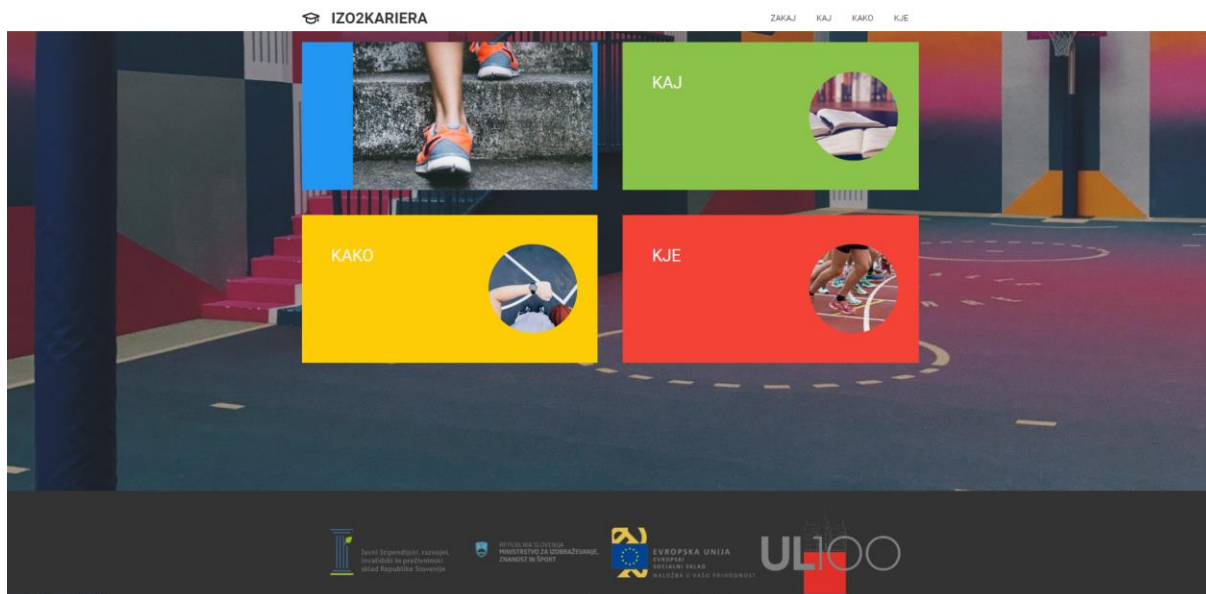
IZO2KARIERA

ZAKAJ KAJ KAKO KJE

KAJ

KAKO

KJE

Javni štipendijski, razvojni, invalidski in preživninski sklad Republike Slovenije

REPUBLIKA SLOVENIJA MINISTRSTVO ZA IZOBRAŽEVANJE, ZNANOST IN ŠPORT

EVROPSKA UNIJA EVROPSKI SOCIALNI SKLAD NALOŽBA V VAŠO PRIHODNOST

UL100